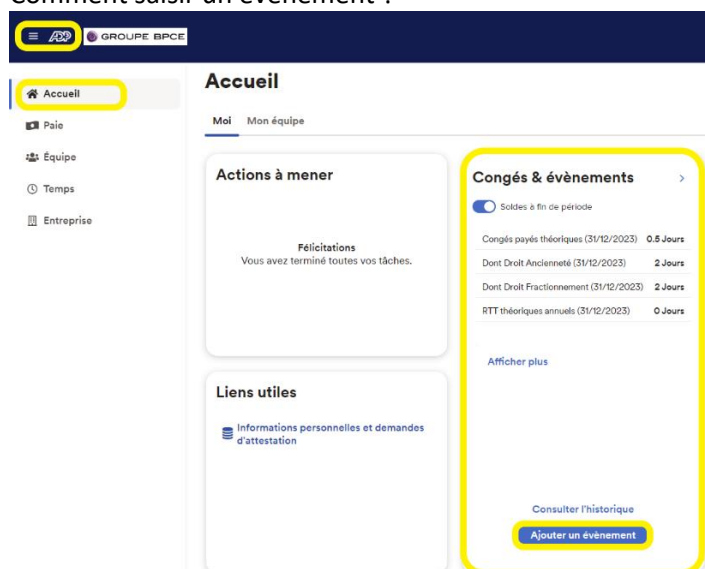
Comment saisir un évènement ?

ADP GROUPE BPCE

Accueil
Paie
Équipe
Temps
Entreprise

Accueil

Moi Mon équipe

Actions à mener

Félicitations
Vous avez terminé toutes vos tâches.

Liens utiles

Informations personnelles et demandes d'attestation

Congés & évènements

Soldes à fin de période

| | |
|---|---|
| Congés payés théoriques (31/12/2023) | 0.5 Jours |
| Dont Droit Ancienneté (31/12/2023) | 2 Jours |
| Dont Droit Fractionnement (31/12/2023) | 2 Jours |
| RTT théoriques annuels (31/12/2023) | 0 Jours |

Afficher plus

Consulter l'historique

Ajouter un évènement